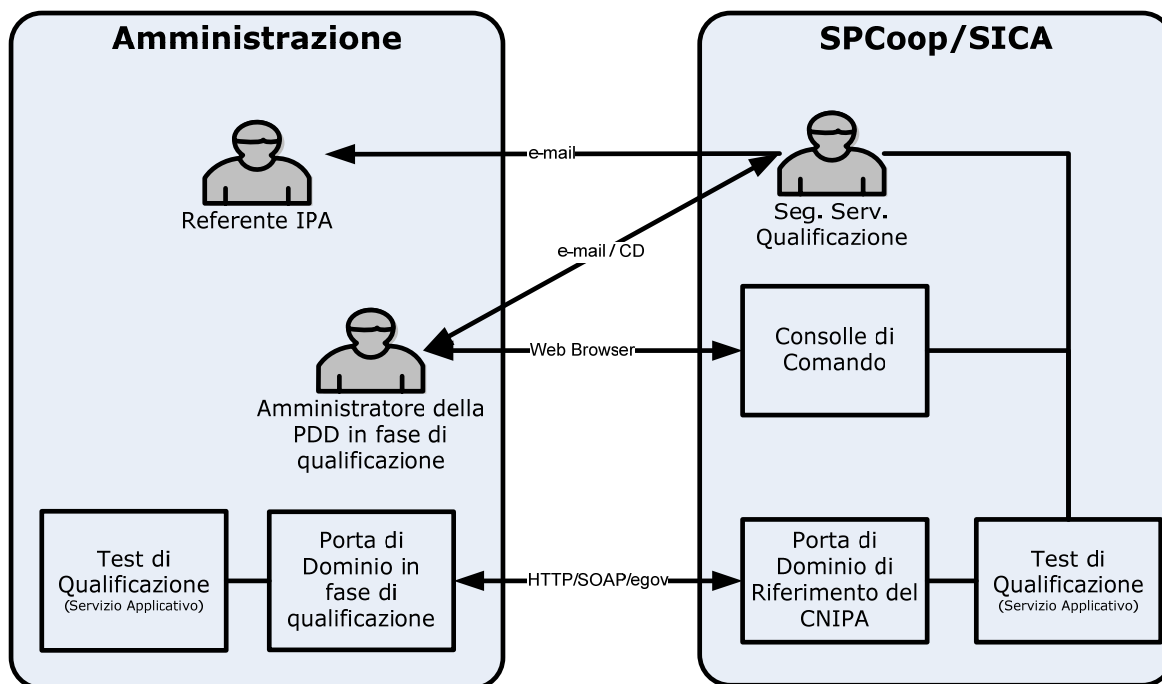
Amministrazione

SPCoop/SICA

e-mail

Referente IPA

Seg. Serv. Qualificazione

e-mail / CD

Amministratore della PDD in fase di qualificazione

Web Browser

Consolle di Comando

Test di Qualificazione
(Servizio Applicativo)

Porta di Dominio in fase di qualificazione

HTTP/SOAP/egov

Porta di Dominio di Riferimento del CNIPA

Test di Qualificazione
(Servizio Applicativo)